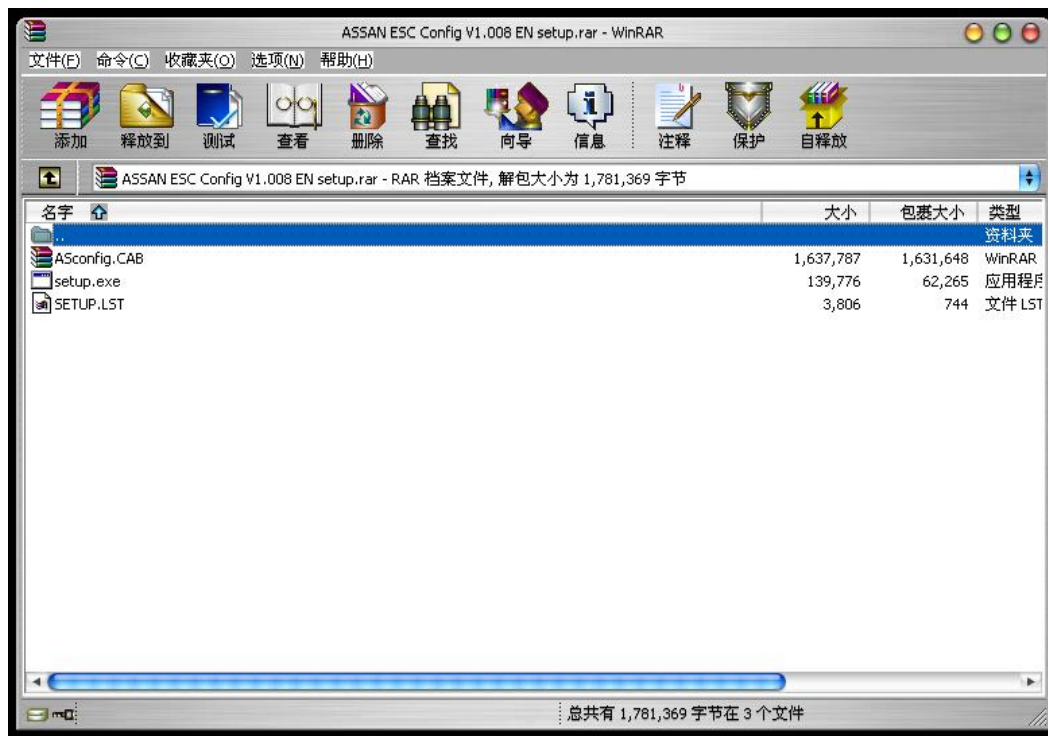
ASSAN ESC Config V1.008 EN setup.rar - WinRAR

文件(F) 命令(C) 收藏夹(O) 选项(N) 帮助(H)

添加 释放到 测试 查看 删除 查找 向导 信息 注释 保护 自释放

ASSAN ESC Config V1.008 EN setup.rar - RAR 档案文件, 解包大小为 1,781,369 字节

| 名字 | 大小 | 包裹大小 | 类型 |
|---|---|---|---|
| .. | | | 资料夹 |
| ASconfig.CAB | 1,637,787 | 1,631,648 | WinRAR |
| setup.exe | 139,776 | 62,265 | 应用程 |
| SETUP.LST | 3,806 | 744 | 文件 LST |

总共有 1,781,369 字节在 3 个文件